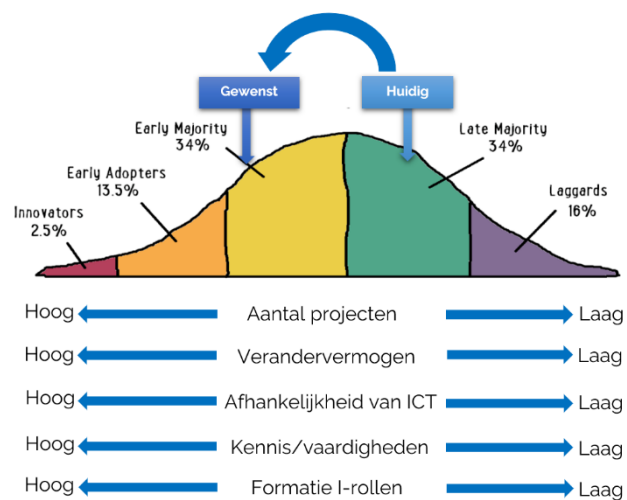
Gewenst

Huidig

Early Majority
34%

Late Majority
34%

Early Adopters
13.5%

Laggards
16%

Innovators
2.5%

Hoog Aantal projecten Laag

Hoog Verandervermogen Laag

Hoog Afhankelijkheid van ICT Laag

Hoog Kennis/vaardigheden Laag

Hoog Formatie I-rollen Laag